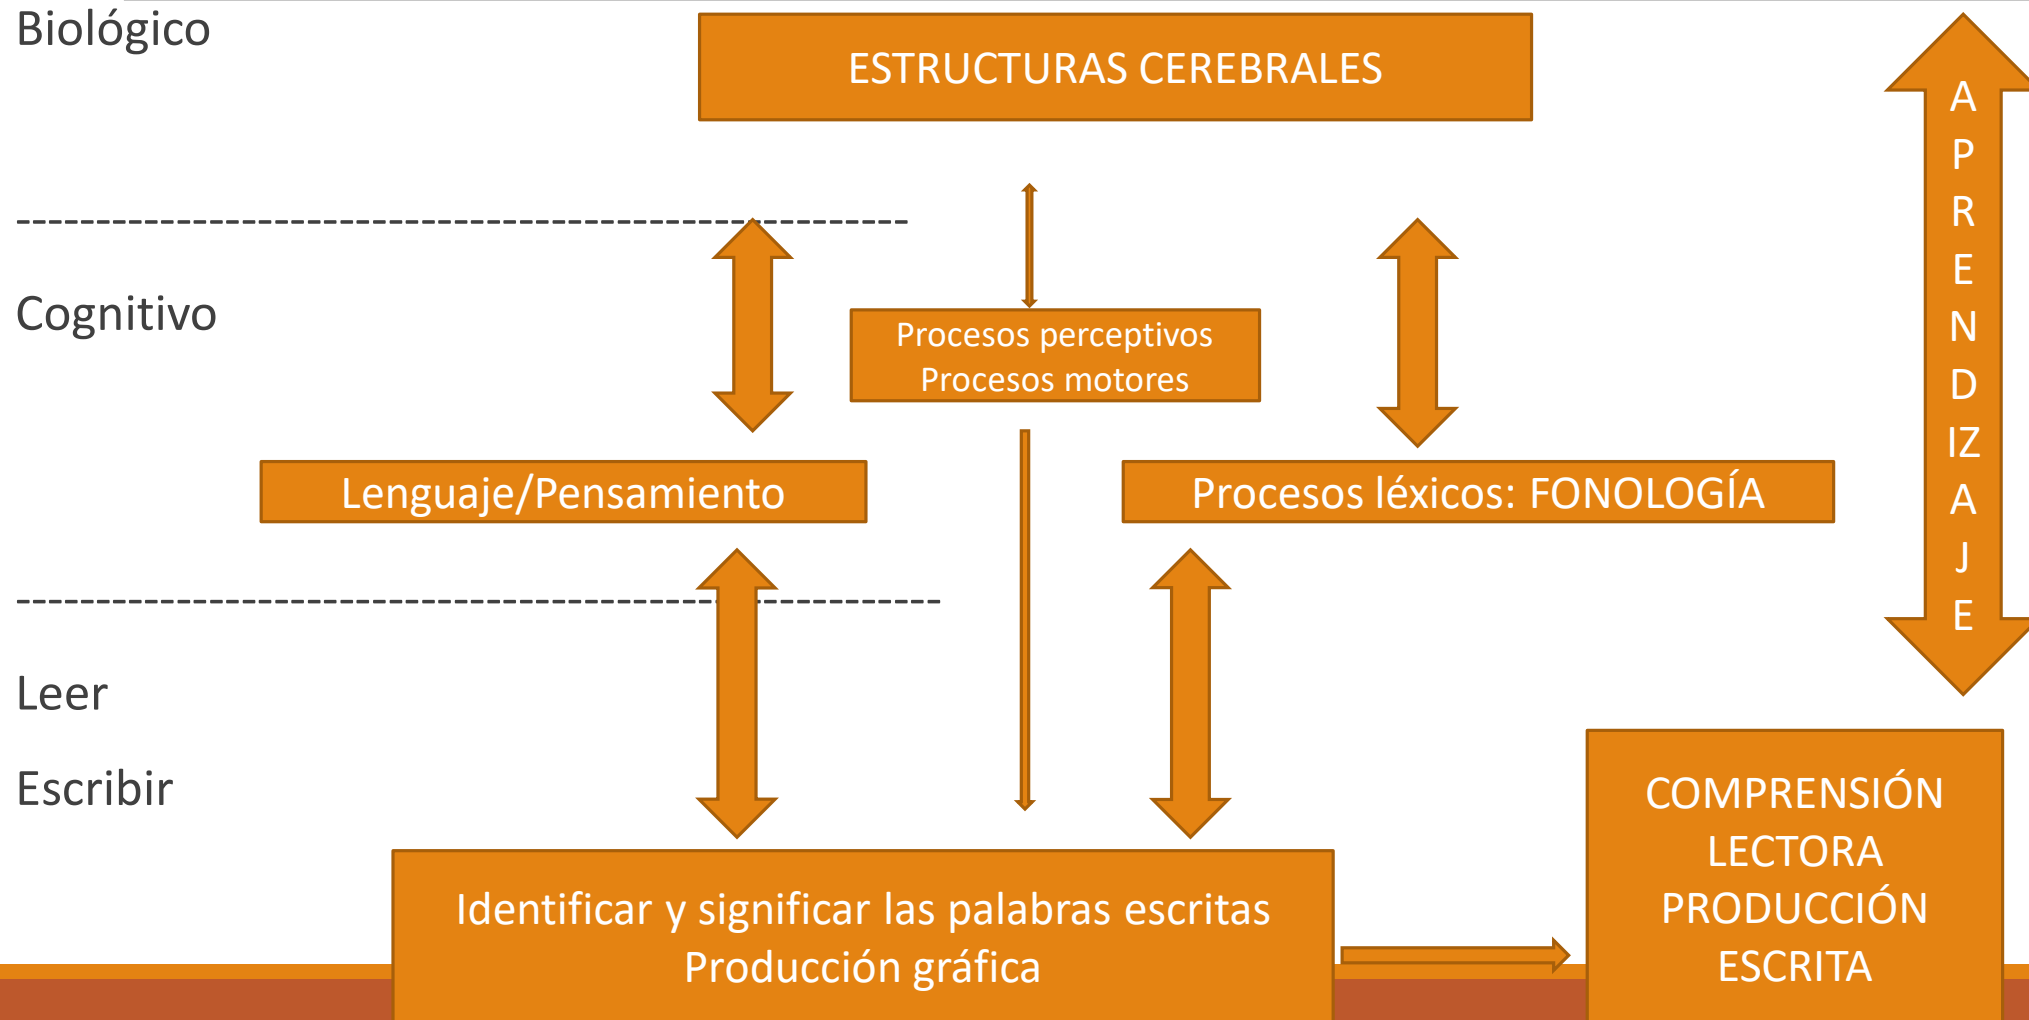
Biológico

ESTRUCTURAS CEREBRALES

APRENDIZAJE

Cognitivo

Procesos perceptivos
Procesos motores

Lenguaje/Pensamiento

Procesos léxicos: FONOLOGÍA

Leer

Escribir

Identificar y significar las palabras escritas
Producción gráfica

COMPRENSIÓN LECTORA
PRODUCCIÓN ESCRITA